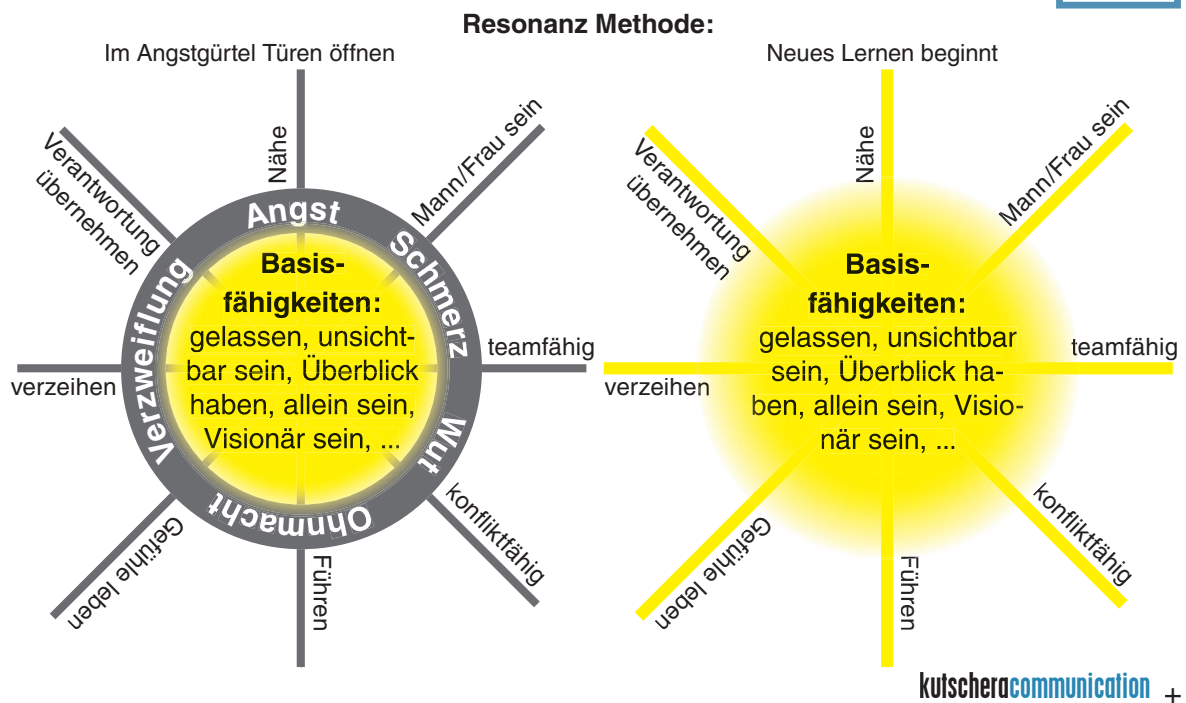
Resonanz Methode:

Im Angstgürtel Türen öffnen

Nähe

Mann/Frau sein

Verantwortung übernehmen

Angst

Schmerz

Verzweiflung

Wut

Ohnmacht

Basisfähigkeiten:
gelassen, unsichtbar sein, Überblick haben, allein sein, Visionär sein, ...

teamfähig

verzeihen

konfliktfähig

Gefühle leben

Führen

Neues Lernen beginnt

Nähe

Mann/Frau sein

Verantwortung übernehmen

Basisfähigkeiten:
gelassen, unsichtbar sein, Überblick haben, allein sein, Visionär sein, ...

teamfähig

verzeihen

konfliktfähig

Gefühle leben

Führen

kutscheracommunication +